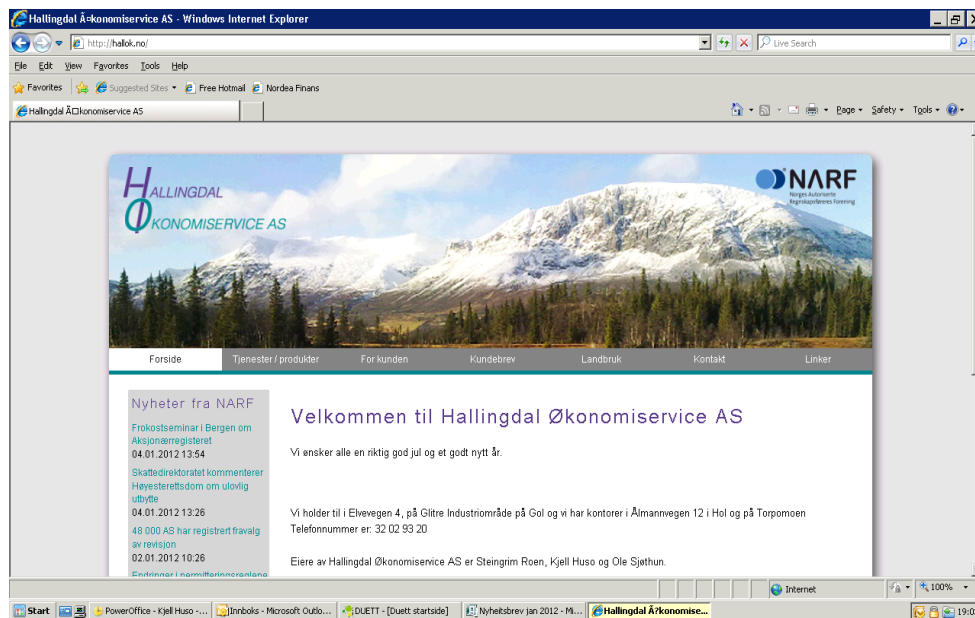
Hallingdal Ã≈konomiservice AS - Windows Internet Explorer

http://hallok.no/

Live Search

File Edit View Favorites Tools Help

Favorites Suggested Sites Free Hotmail Nordea Finans

Hallingdal Ã□konomiservice AS

Page Safety Tools

HALLINGDAL
ØKONOMISERVICE AS

NARF
Norges Autoriserte Regnskapsføreres Forening

Forside | Tjenester / produkter | For kunden | Kundebrev | Landbruk | Kontakt | Linker

Nyheter fra NARF

Frokostseminar i Bergen om Aksjonærregisteret
04.01.2012 13:54

Skattedirektoratet kommenterer Høyesterettsdom om ulovlig utbytte
04.01.2012 13:26

48 000 AS har registrert fravalg av revisjon
02.01.2012 10:26

Endringer i permitteringsreglene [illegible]

Velkommen til Hallingdal Økonomiservice AS

Vi ønsker alle en riktig god jul og et godt nytt år.

Vi holder til i Elvevegen 4, på Glitre Industriområde på Gol og vi har kontorer i Ålmannvegen 12 i Hol og på Torpomoen
Telefonnummer er: 32 02 93 20

Eiere av Hallingdal Økonomiservice AS er Steingrim Roen, Kjell Huso og Ole Sjøthun.

Internet

100%

Start | PowerOffice - Kjell Huso -... | Innboks - Microsoft Outlo... | DUETT - [Duett startside] | Nyheitsbrev jan 2012 - Mi... | Hallingdal Ã?konomise...

19:0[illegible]